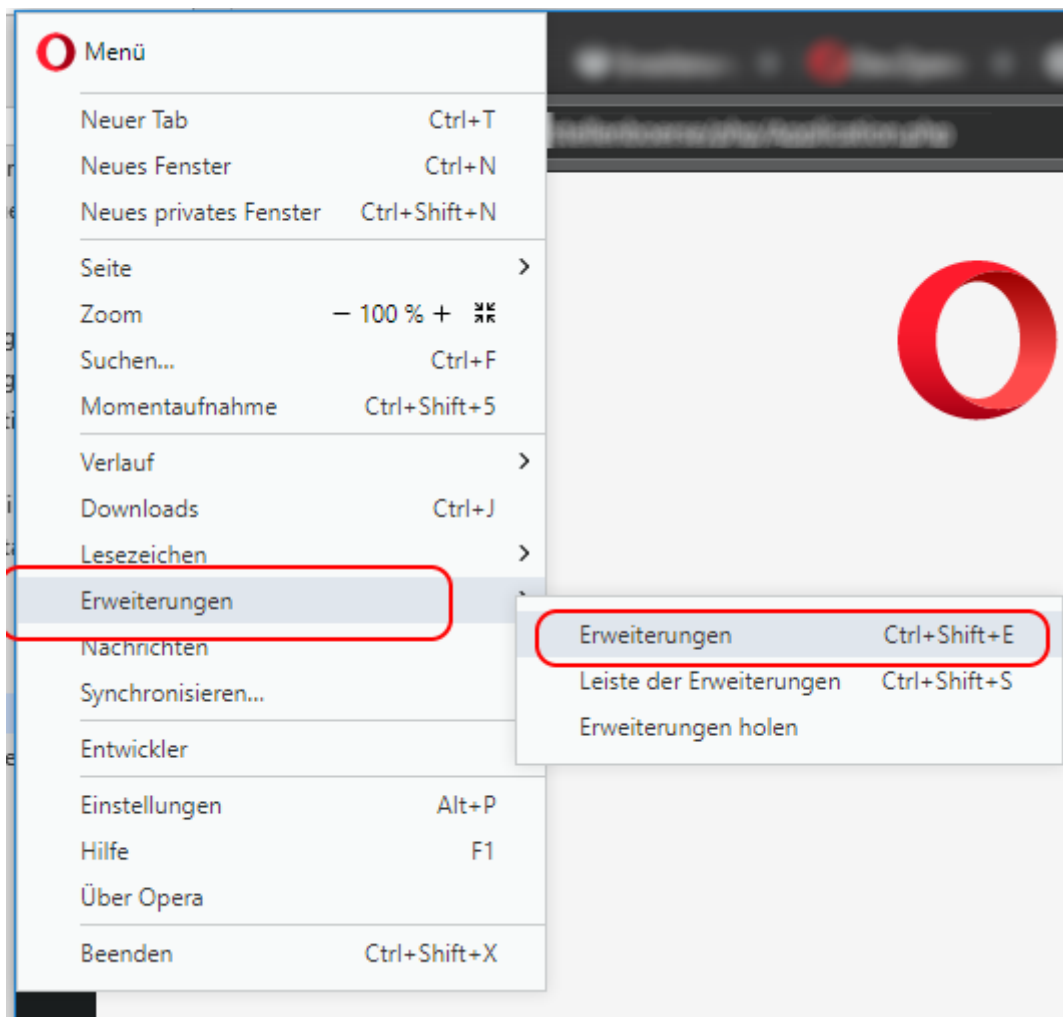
Menü

Neuer Tab Ctrl+T
Neues Fenster Ctrl+N
Neues privates Fenster Ctrl+Shift+N

Seite
Zoom − 100 % +
Suchen... Ctrl+F
Momentaufnahme Ctrl+Shift+5

Verlauf
Downloads Ctrl+J
Lesezeichen
Erweiterungen
Nachrichten
Synchronisieren...

Entwickler

Einstellungen Alt+P
Hilfe F1
Über Opera

Beenden Ctrl+Shift+X

Erweiterungen Ctrl+Shift+E
Leiste der Erweiterungen Ctrl+Shift+S
Erweiterungen holen